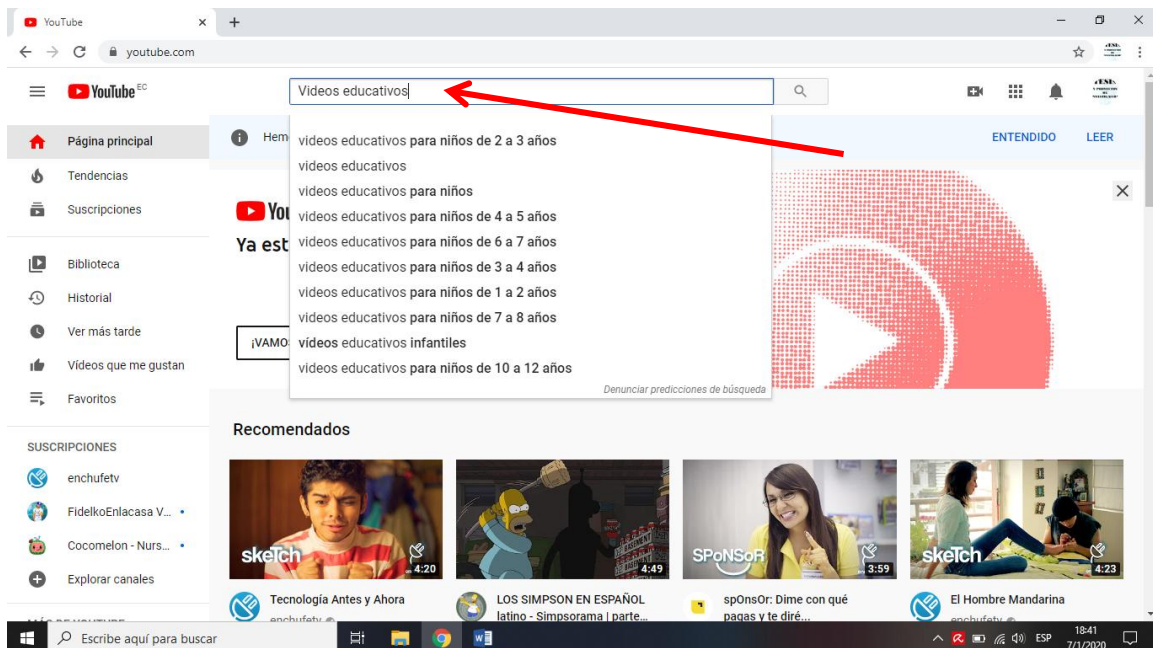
YouTube ×
+
youtube.com
YouTube EC
Videos educativos
Página principal
Tendencias
Suscripciones
Biblioteca
Historial
Ver más tarde
Videos que me gustan
Favoritos
SUSCRIPCIONES
enchufetv
FidelkoEnlacasa V...
Cocomelon - Nurs...
Explorar canales
Hem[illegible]
videos educativos para niños de 2 a 3 años
videos educativos
videos educativos para niños
videos educativos para niños de 4 a 5 años
videos educativos para niños de 6 a 7 años
videos educativos para niños de 3 a 4 años
videos educativos para niños de 1 a 2 años
videos educativos para niños de 7 a 8 años
videos educativos infantiles
videos educativos para niños de 10 a 12 años
Denunciar predicciones de búsqueda
ENTENDIDO
LEER
You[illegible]
Ya est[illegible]
¡VAMOS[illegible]
Recomendados
skeTch 4:20
4:49
SPoNSoR 3:59
skeTch 4:23
Tecnología Antes y Ahora
enchufetv
LOS SIMPSON EN ESPAÑOL latino - Simpsorama | parte...
spOnsOr: Dime con qué pagas y te diré...
El Hombre Mandarina
enchufetv
Escribe aquí para buscar
ESP
18:41
7/1/2020